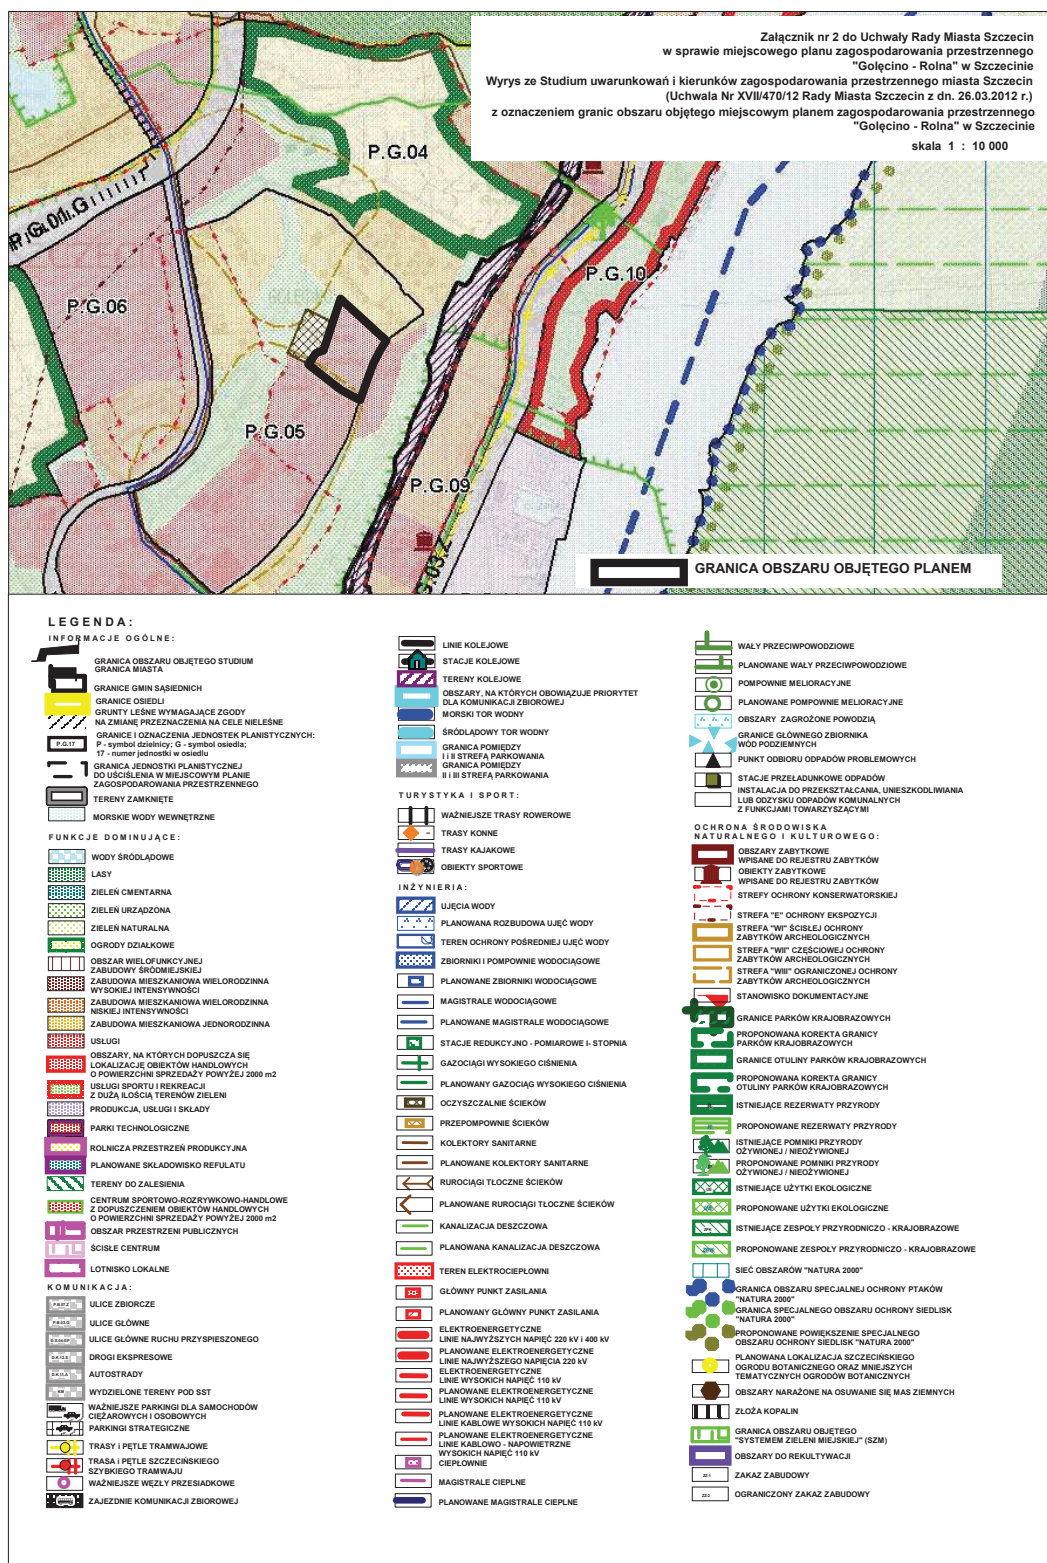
Załącznik nr 2 do Uchwały Rady Miasta Szczecin
w sprawie miejscowego planu zagospodarowania przestrzennego
"Golęcino - Rolna" w Szczecinie
Wyrys ze Studium uwarunkowań i kierunków zagospodarowania przestrzennego miasta Szczecin
(Uchwała Nr XVII/470/12 Rady Miasta Szczecin z dn. 26.03.2012 r.)
z oznaczeniem granic obszaru objętego miejscowym planem zagospodarowania przestrzennego
"Golęcino - Rolna" w Szczecinie
skala 1 : 10 000

P.G.04
P.G.01.G
P.G.06
P.G.10
P.G.05
P.G.09

GRANICA OBSZARU OBJĘTEGO PLANEM

LEGENDA:
INFORMACJE OGÓLNE:
GRANICA OBSZARU OBJĘTEGO STUDIUM
GRANICA MIASTA
GRANICE GMIN SĄSIEDNICH
GRANICE OSIEDLI
GRUNTY LEŚNE WYMAGAJĄCE ZGODY NA ZMIANĘ PRZEZNACZENIA NA CELE NIELEŚNE
GRANICE I OZNACZENIA JEDNOSTEK PLANISTYCZNYCH: P - symbol dzielnicy; G - symbol osiedla; 17 - numer jednostki w osiedlu
P.G.17
GRANICA JEDNOSTKI PLANISTYCZNEJ DO UŚCIŚLENIA W MIEJSCOWYM PLANIE ZAGOSPODAROWANIA PRZESTRZENNEGO
TERENY ZAMKNIĘTE
MORSKIE WODY WEWNĘTRZNE
FUNKCJE DOMINUJĄCE:
WODY ŚRÓDLĄDOWE
LASY
ZIELEŃ CMENTARNA
ZIELEŃ URZĄDZONA
ZIELEŃ NATURALNA
OGRODY DZIAŁKOWE
OBSZAR WIELOFUNKCYJNEJ ZABUDOWY ŚRÓDMIEJSKIEJ
ZABUDOWA MIESZKANIOWA WIELORODZINNA WYSOKIEJ INTENSYWNOŚCI
ZABUDOWA MIESZKANIOWA WIELORODZINNA NISKIEJ INTENSYWNOŚCI
ZABUDOWA MIESZKANIOWA JEDNORODZINNA
USŁUGI
OBSZARY, NA KTÓRYCH DOPUSZCZA SIĘ LOKALIZACJĘ OBIEKTÓW HANDLOWYCH O POWIERZCHNI SPRZEDAŻY POWYŻEJ 2000 m2
USŁUGI SPORTU I REKREACJI Z DUŻĄ ILOŚCIĄ TERENÓW ZIELENI
PRODUKCJA, USŁUGI I SKŁADY
PARKI TECHNOLOGICZNE
ROLNICZA PRZESTRZEŃ PRODUKCYJNA
PLANOWANE SKŁADOWISKO REFULATU
TERENY DO ZALESIENIA
CENTRUM SPORTOWO-ROZRYWKOWO-HANDLOWE Z DOPUSZCZENIEM OBIEKTÓW HANDLOWYCH O POWIERZCHNI SPRZEDAŻY POWYŻEJ 2000 m2
OBSZAR PRZESTRZENI PUBLICZNYCH
ŚCISŁE CENTRUM
LOTNISKO LOKALNE
KOMUNIKACJA:
ULICE ZBIORCZE
ULICE GŁÓWNE
ULICE GŁÓWNE RUCHU PRZYSPIESZONEGO
DROGI EKSPRESOWE
AUTOSTRADY
WYDZIELONE TERENY POD SST
WAŻNIEJSZE PARKINGI DLA SAMOCHODÓW CIĘŻAROWYCH I OSOBOWYCH
PARKINGI STRATEGICZNE
TRASY I PĘTLE TRAMWAJOWE
TRASA I PĘTLE SZCZECIŃSKIEGO SZYBKIEGO TRAMWAJU
WAŻNIEJSZE WĘZŁY PRZESIADKOWE
ZAJEZDNIE KOMUNIKACJI ZBIOROWEJ

LINIE KOLEJOWE
STACJE KOLEJOWE
TERENY KOLEJOWE
OBSZARY, NA KTÓRYCH OBOWIĄZUJE PRIORYTET DLA KOMUNIKACJI ZBIOROWEJ
MORSKI TOR WODNY
ŚRÓDLĄDOWY TOR WODNY
GRANICA POMIEDZY I i II STREFĄ PARKOWANIA
GRANICA POMIEDZY II i III STREFĄ PARKOWANIA
TURYSTYKA I SPORT:
WAŻNIEJSZE TRASY ROWEROWE
TRASY KONNE
TRASY KAJAKOWE
OBIEKTY SPORTOWE
INŻYNIERIA:
UJĘCIA WODY
PLANOWANA ROZBUDOWA UJĘĆ WODY
TEREN OCHRONY POŚREDNIEJ UJĘĆ WODY
ZBIORNIKI I POMPOWNIE WODOCIĄGOWE
PLANOWANE ZBIORNIKI WODOCIĄGOWE
MAGISTRALE WODOCIĄGOWE
PLANOWANE MAGISTRALE WODOCIĄGOWE
STACJE REDUKCYJNO - POMIAROWE I- STOPNIA
GAZOCIĄGI WYSOKIEGO CIŚNIENIA
PLANOWANY GAZOCIĄG WYSOKIEGO CIŚNIENIA
OCZYSZCZALNIE ŚCIEKÓW
PRZEPOMPOWNIE ŚCIEKÓW
KOLEKTORY SANITARNE
PLANOWANE KOLEKTORY SANITARNE
RUROCIĄGI TŁOCZNE ŚCIEKÓW
PLANOWANE RUROCIĄGI TŁOCZNE ŚCIEKÓW
KANALIZACJA DESZCZOWA
PLANOWANA KANALIZACJA DESZCZOWA
TEREN ELEKTROCIEPŁOWNI
GŁÓWNY PUNKT ZASILANIA
PLANOWANY GŁÓWNY PUNKT ZASILANIA
ELEKTROENERGETYCZNE LINIE NAJWYŻSZYCH NAPIĘĆ 220 kV i 400 kV
PLANOWANE ELEKTROENERGETYCZNE LINIE NAJWYŻSZEGO NAPIĘCIA 220 kV
ELEKTROENERGETYCZNE LINIE WYSOKICH NAPIĘĆ 110 kV
PLANOWANE ELEKTROENERGETYCZNE LINIE WYSOKICH NAPIĘĆ 110 kV
PLANOWANE ELEKTROENERGETYCZNE LINIE KABLOWE WYSOKICH NAPIĘĆ 110 kV
PLANOWANE ELEKTROENERGETYCZNE LINIE KABLOWO - NAPOWIETRZNE WYSOKICH NAPIĘĆ 110 kV
CIEPŁOWNIE
MAGISTRALE CIEPLNE
PLANOWANE MAGISTRALE CIEPLNE

WAŁY PRZECIWPOWODZIOWE
PLANOWANE WAŁY PRZECIWPOWODZIOWE
POMPOWNIE MELIORACYJNE
PLANOWANE POMPOWNIE MELIORACYJNE
OBSZARY ZAGROŻONE POWODZIĄ
GRANICE GŁÓWNEGO ZBIORNIKA WÓD PODZIEMNYCH
PUNKT ODBIORU ODPADÓW PROBLEMOWYCH
STACJE PRZEŁADUNKOWE ODPADÓW
INSTALACJA DO PRZEKSZTAŁCANIA, UNIESZKODLIWIANIA LUB ODZYSKU ODPADÓW KOMUNALNYCH Z FUNKCJAMI TOWARZYSZĄCYMI
OCHRONA ŚRODOWISKA NATURALNEGO I KULTUROWEGO:
OBSZARY ZABYTKOWE WPISANE DO REJESTRU ZABYTKÓW
OBIEKTY ZABYTKOWE WPISANE DO REJESTRU ZABYTKÓW
STREFY OCHRONY KONSERWATORSKIEJ
STREFA "E" OCHRONY EKSPOZYCJI
STREFA "WI" ŚCISŁEJ OCHRONY ZABYTKÓW ARCHEOLOGICZNYCH
STREFA "WII" CZĘŚCIOWEJ OCHRONY ZABYTKÓW ARCHEOLOGICZNYCH
STREFA "WIII" OGRANICZONEJ OCHRONY ZABYTKÓW ARCHEOLOGICZNYCH
STANOWISKO DOKUMENTACYJNE
GRANICE PARKÓW KRAJOBRAZOWYCH
PROPONOWANA KOREKTA GRANICY PARKÓW KRAJOBRAZOWYCH
GRANICE OTULINY PARKÓW KRAJOBRAZOWYCH
PROPONOWANA KOREKTA GRANICY OTULINY PARKÓW KRAJOBRAZOWYCH
ISTNIEJĄCE REZERWATY PRZYRODY
PROPONOWANE REZERWATY PRZYRODY
ISTNIEJĄCE POMNIKI PRZYRODY OŻYWIONEJ / NIEOŻYWIONEJ
PROPONOWANE POMNIKI PRZYRODY OŻYWIONEJ / NIEOŻYWIONEJ
ISTNIEJĄCE UŻYTKI EKOLOGICZNE
PROPONOWANE UŻYTKI EKOLOGICZNE
ISTNIEJĄCE ZESPOŁY PRZYRODNICZO - KRAJOBRAZOWE
PROPONOWANE ZESPOŁY PRZYRODNICZO - KRAJOBRAZOWE
SIEĆ OBSZARÓW "NATURA 2000"
GRANICA OBSZARU SPECJALNEJ OCHRONY PTAKÓW "NATURA 2000"
GRANICA SPECJALNEGO OBSZARU OCHRONY SIEDLISK "NATURA 2000"
PROPONOWANE POWIĘKSZENIE SPECJALNEGO OBSZARU OCHRONY SIEDLISK "NATURA 2000"
PLANOWANA LOKALIZACJA SZCZECIŃSKIEGO OGRODU BOTANICZNEGO ORAZ MNIEJSZYCH TEMATYCZNYCH OGRODÓW BOTANICZNYCH
OBSZARY NARAŻONE NA OSUWANIE SIĘ MAS ZIEMNYCH
ZŁOŻA KOPALIN
GRANICA OBSZARU OBJĘTEGO "SYSTEMEM ZIELENI MIEJSKIEJ" (SZM)
OBSZARY DO REKULTYWACJI
ZAKAZ ZABUDOWY
OGRANICZONY ZAKAZ ZABUDOWY